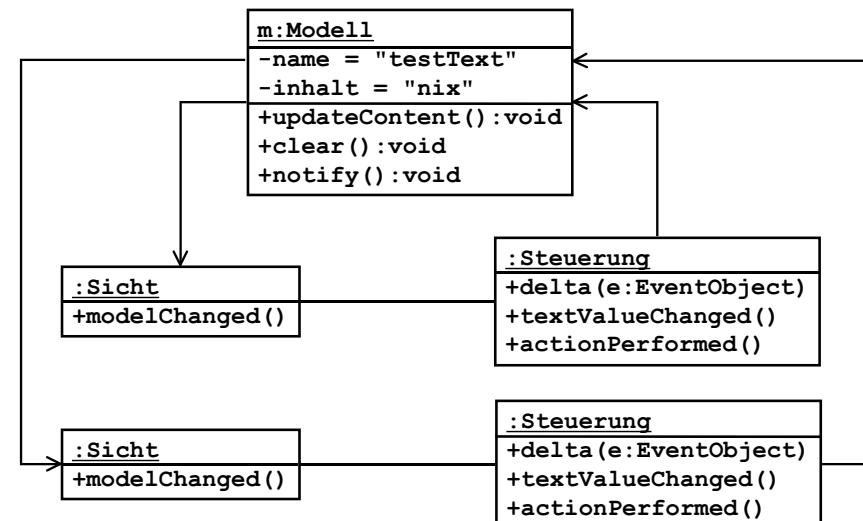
m:Modell
-name = "testText"
-inhalt = "nix"
+updateContent():void
+clear():void
+notify():void

:Sicht
+modelChanged()

:Steuerung
+delta(e:EventObject)
+textValueChanged()
+actionPerformed()

:Sicht
+modelChanged()

:Steuerung
+delta(e:EventObject)
+textValueChanged()
+actionPerformed()